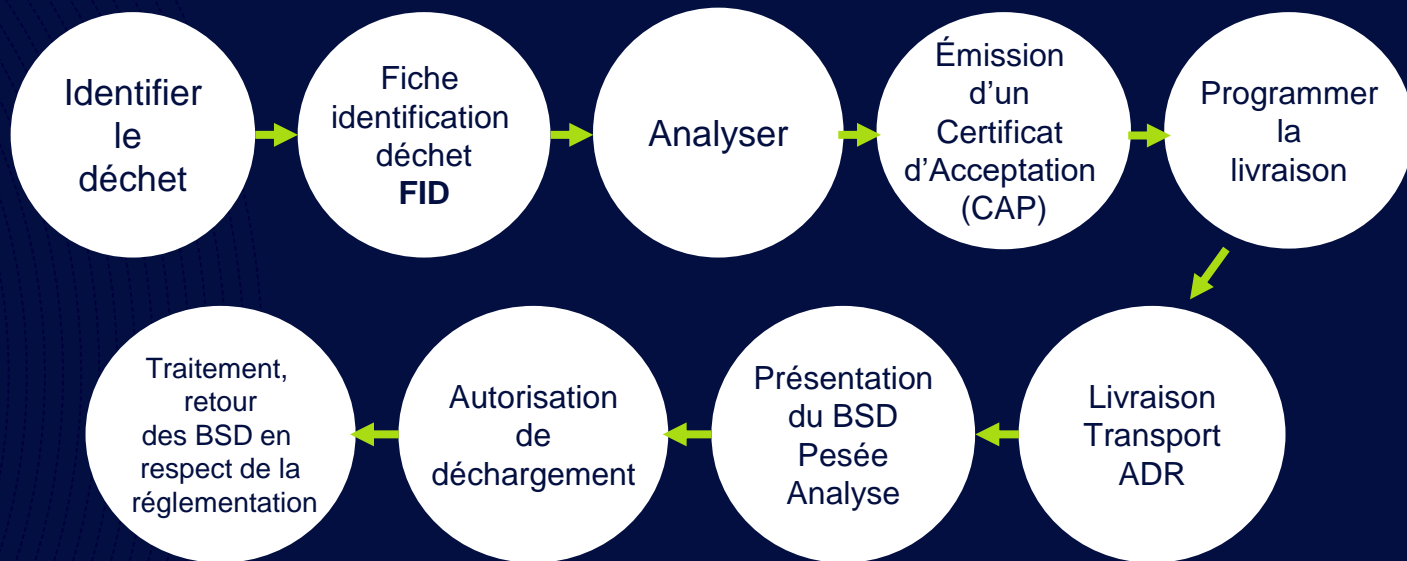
Identifier le déchet

Fiche identification déchet **FID**

Analyser

Émission d’un Certificat d’Acceptation (CAP)

Programmer la livraison

Livraison Transport ADR

Présentation du BSD Pesée Analyse

Autorisation de déchargement

Traitement, retour des BSD en respect de la réglementation